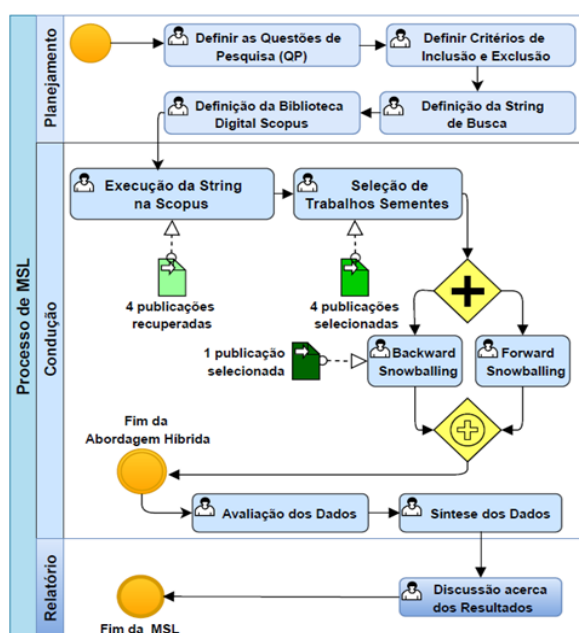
Processo de MSL

Planejamento

Definir as Questões de Pesquisa (QP)

Definir Critérios de Inclusão e Exclusão

Definição da Biblioteca Digital Scopus

Definição da String de Busca

Condução

Execução da String na Scopus

Seleção de Trabalhos Sementes

4 publicações recuperadas

4 publicações selecionadas

1 publicação selecionada

Backward Snowballing

Forward Snowballing

Fim da Abordagem Hibrida

Avaliação dos Dados

Síntese dos Dados

Relatório

Discussão acerca dos Resultados

Fim da MSL